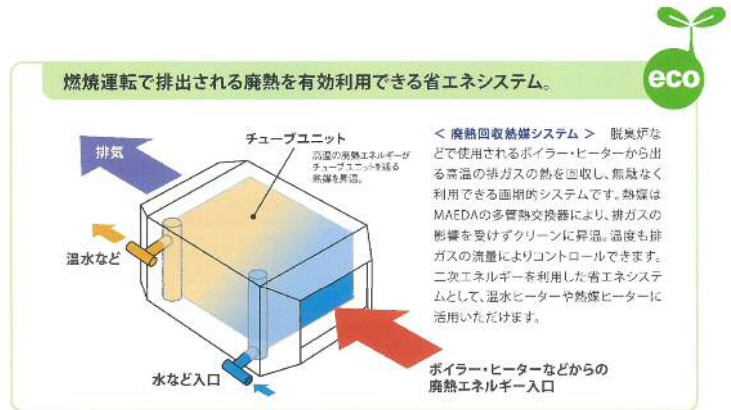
eco

燃焼運転で排出される廃熱を有効利用できる省エネシステム。

排気

チューブユニット

高温の廃熱エネルギーがチューブユニットを通る熱媒を昇温。

温水など

水など入口

ボイラー・ヒーターなどからの廃熱エネルギー入口

＜廃熱回収熱媒システム＞　脱臭炉などで使用されるボイラー・ヒーターから出る高温の排ガスの熱を回収し、無駄なく利用できる画期的システムです。熱媒はMAEDAの多管熱交換器により、排ガスの影響を受けずクリーンに昇温。温度も排ガスの流量によりコントロールできます。二次エネルギーを利用した省エネシステムとして、温水ヒーターや熱媒ヒーターに活用いただけます。